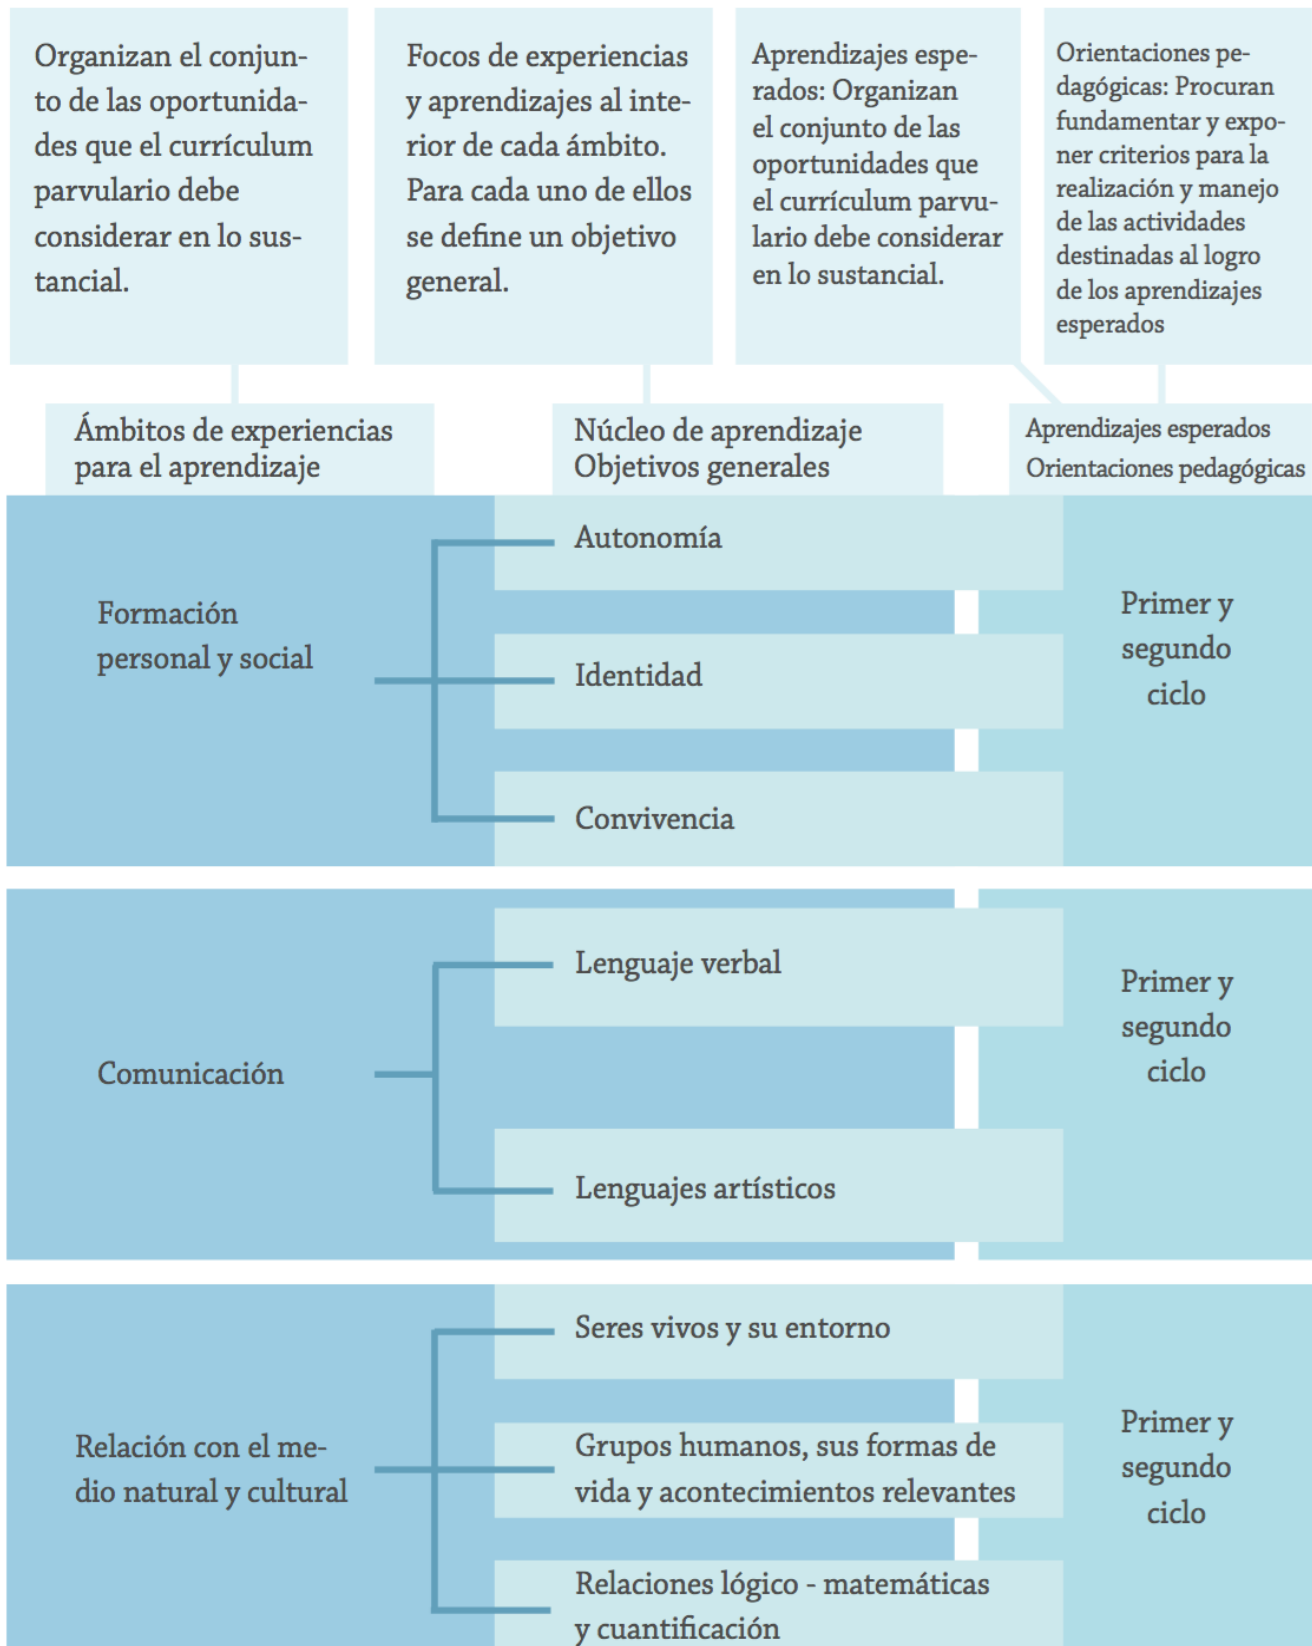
Organizan el conjunto de las oportunidades que el currículum parvulario debe considerar en lo sustancial.

Focos de experiencias y aprendizajes al interior de cada ámbito. Para cada uno de ellos se define un objetivo general.

Aprendizajes esperados: Organizan el conjunto de las oportunidades que el currículum parvulario debe considerar en lo sustancial.

Orientaciones pedagógicas: Procuran fundamentar y exponer criterios para la realización y manejo de las actividades destinadas al logro de los aprendizajes esperados

Ámbitos de experiencias para el aprendizaje

Núcleo de aprendizaje
Objetivos generales

Aprendizajes esperados
Orientaciones pedagógicas

Formación personal y social

Autonomía

Identidad

Convivencia

Primer y segundo ciclo

Comunicación

Lenguaje verbal

Lenguajes artísticos

Primer y segundo ciclo

Relación con el medio natural y cultural

Seres vivos y su entorno

Grupos humanos, sus formas de vida y acontecimientos relevantes

Relaciones lógico - matemáticas y cuantificación

Primer y segundo ciclo